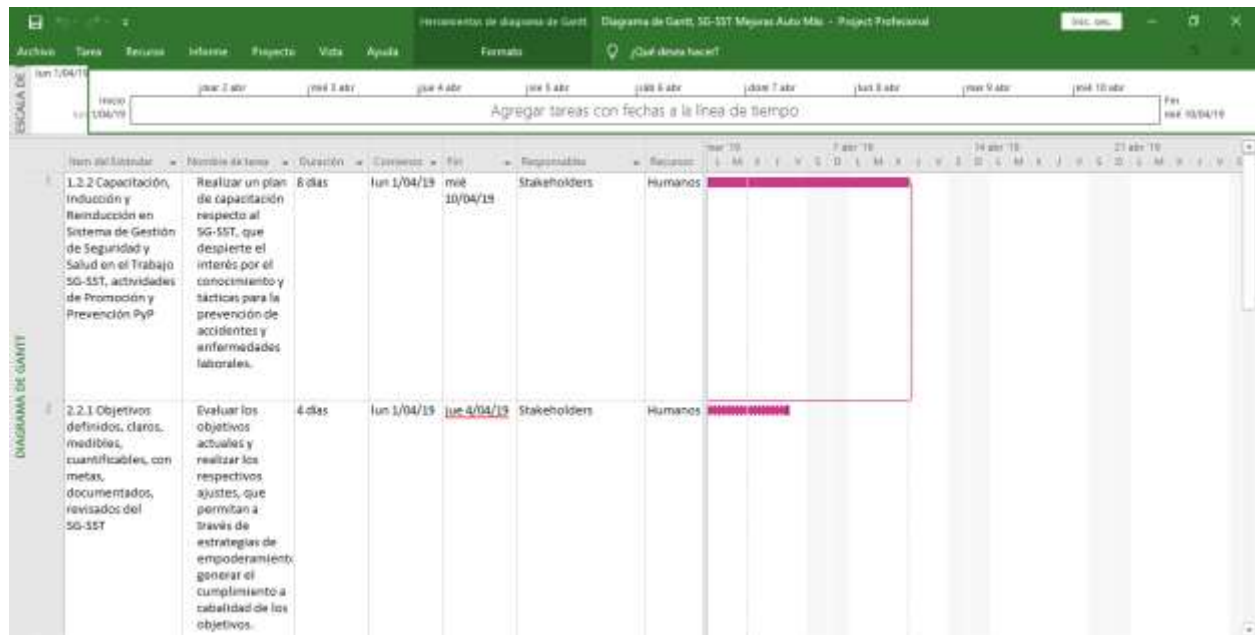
Herramientas de diagrama de Gantt Diagrama de Gantt, SG-SST Mejoras Auto Más - Project Profesional

Iniciar ses.

Archivo Tarea Recurso Informe Proyecto Vista Ayuda Formato ¿Qué desea hacer?

ESCALA DE

lun 1/04/19

Inicio lun 1/04/19

mar 2 abr mié 3 abr jue 4 abr vie 5 abr sáb 6 abr dom 7 abr lun 8 abr mar 9 abr mié 10 abr

Agregar tareas con fechas a la línea de tiempo

Fin mié 10/04/19

DIAGRAMA DE GANTT

| | Item del Estándar | Nombre de tarea | Duración | Comienzo | Fin | Responsables | Recursos |
|---|---|---|---|---|---|---|---|
| 1 | 1.2.2 Capacitación, Inducción y Reinducción en Sistema de Gestión de Seguridad y Salud en el Trabajo SG-SST, actividades de Promoción y Prevención PyP | Realizar un plan de capacitación respecto al SG-SST, que despierte el interés por el conocimiento y tácticas para la prevención de accidentes y enfermedades laborales. | 8 días | lun 1/04/19 | mié 10/04/19 | Stakeholders | Humanos |
| 2 | 2.2.1 Objetivos definidos, claros, medibles, cuantificables, con metas, documentados, revisados del SG-SST | Evaluar los objetivos actuales y realizar los respectivos ajustes, que permitan a través de estrategias de empoderamiento generar el cumplimiento a cabalidad de los objetivos. | 4 días | lun 1/04/19 | jue 4/04/19 | Stakeholders | Humanos |

mar '19 7 abr '19 14 abr '19 21 abr '19
L M X J V S D L M X J V S D L M X J V S D L M X J V S